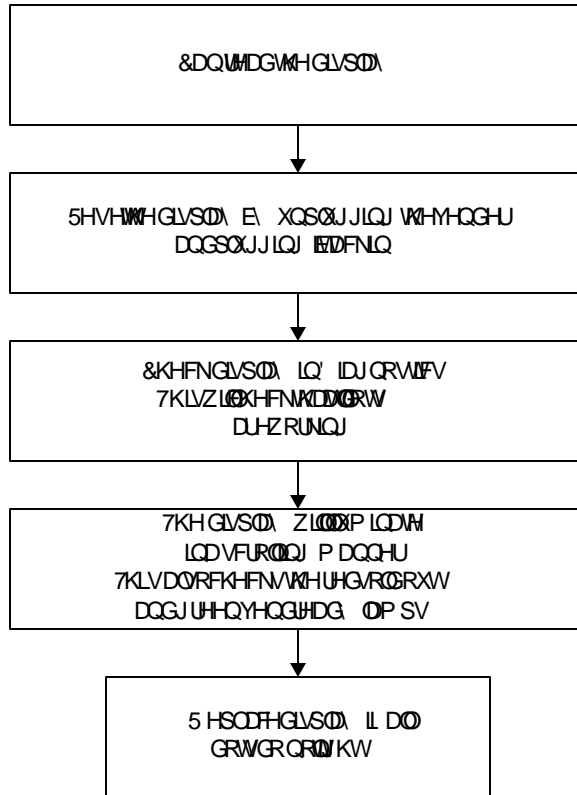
&DQQRWUHDGWKHGLVSOD\

5HVHWWKHGLVSOD\ E\ XQSOXJJLQJ WKHYHQGHU DQGSOXJJLQJ EDFNLQ

&KHFNGLVSOD\ LQ' LDJQRVWLFV
7KLVZLOOFKHFNWKDWDOOGRWV
DUHZRUNLQJ

7KH GLVSOD\ ZLOODOXPLQDWH
LQD VFUROOLQJ PDQQHU
7KLVDOVRFKHFNVWKH UHGVROGRXW
DQGJUHHQYHQGUHDG\ ODPSV

5 HSODFHGLVSOD\ LI DOO
GRWVGRQRWOLJKW